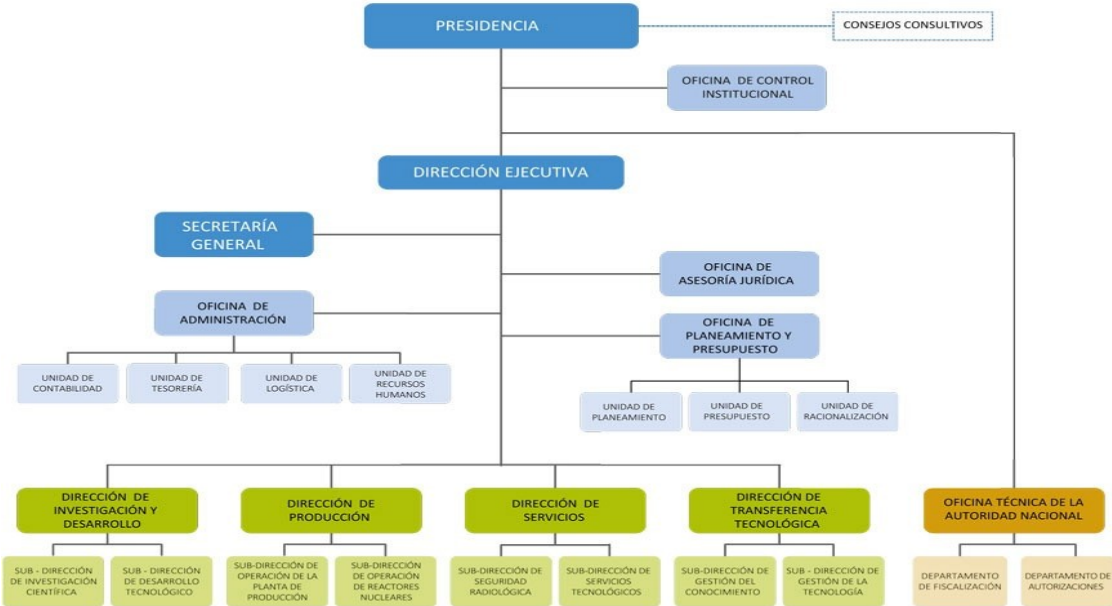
PRESIDENCIA

CONSEJOS CONSULTIVOS

OFICINA DE CONTROL INSTITUCIONAL

DIRECCIÓN EJECUTIVA

SECRETARÍA GENERAL

OFICINA DE ASESORÍA JURÍDICA

OFICINA DE ADMINISTRACIÓN

OFICINA DE PLANEAMIENTO Y PRESUPUESTO

UNIDAD DE CONTABILIDAD

UNIDAD DE TESORERÍA

UNIDAD DE LOGÍSTICA

UNIDAD DE RECURSOS HUMANOS

UNIDAD DE PLANEAMIENTO

UNIDAD DE PRESUPUESTO

UNIDAD DE RACIONALIZACIÓN

DIRECCIÓN DE INVESTIGACIÓN Y DESARROLLO

DIRECCIÓN DE PRODUCCIÓN

DIRECCIÓN DE SERVICIOS

DIRECCIÓN DE TRANSFERENCIA TECNOLÓGICA

OFICINA TÉCNICA DE LA AUTORIDAD NACIONAL

SUB - DIRECCIÓN DE INVESTIGACIÓN CIENTÍFICA

SUB - DIRECCIÓN DE DESARROLLO TECNOLÓGICO

SUB-DIRECCIÓN DE OPERACIÓN DE LA PLANTA DE PRODUCCIÓN

SUB-DIRECCIÓN DE OPERACIÓN DE REACTORES NUCLEARES

SUB-DIRECCIÓN DE SEGURIDAD RADIOLÓGICA

SUB-DIRECCIÓN DE SERVICIOS TECNOLÓGICOS

SUB-DIRECCIÓN DE GESTIÓN DEL CONOCIMIENTO

SUB - DIRECCIÓN DE GESTIÓN DE LA TECNOLOGÍA

DEPARTAMENTO DE FISCALIZACIÓN

DEPARTAMENTO DE AUTORIZACIONES